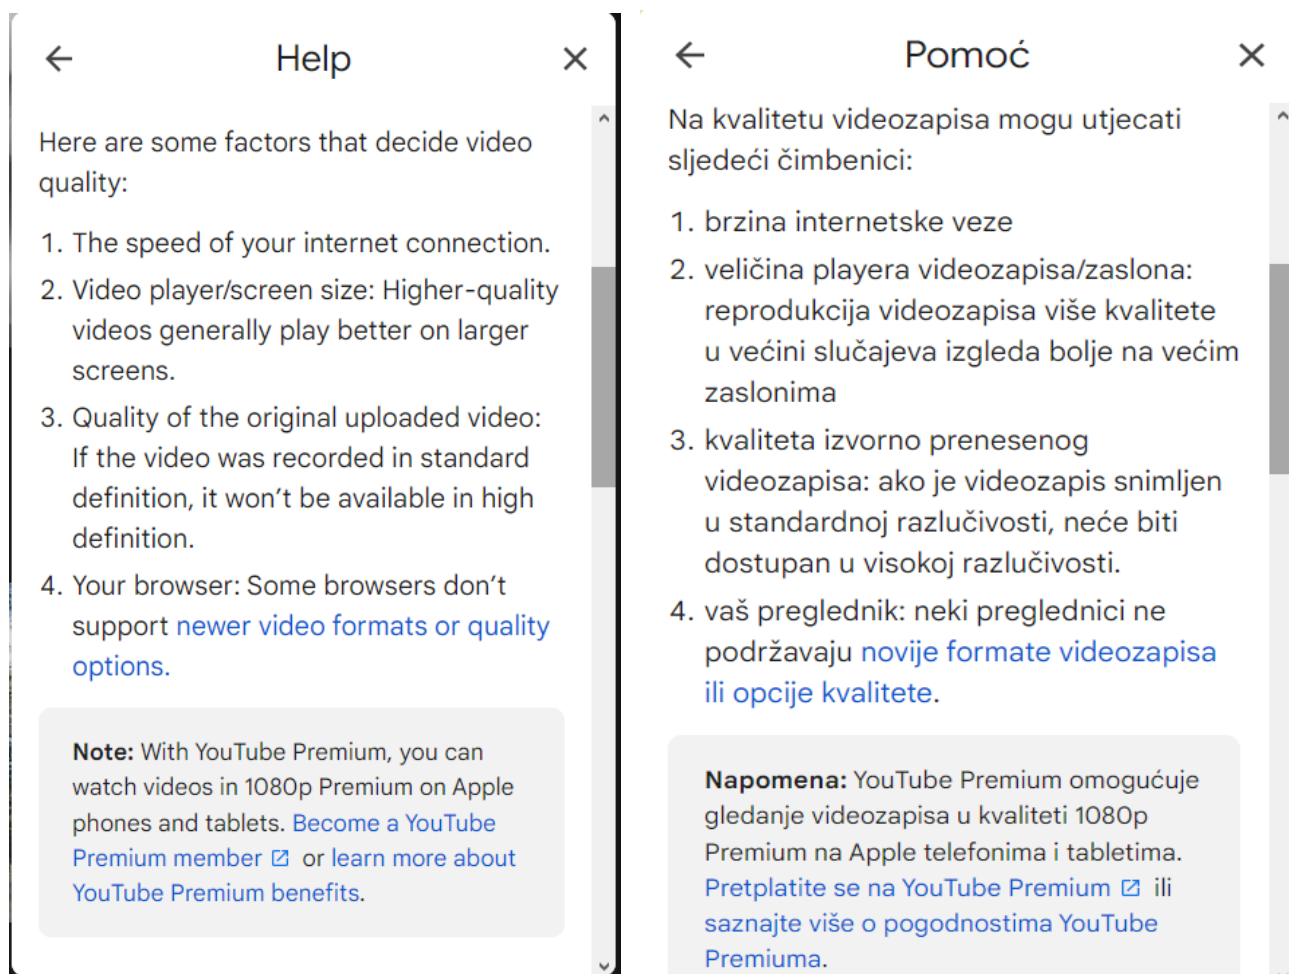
← Help ×

Here are some factors that decide video quality:

1. The speed of your internet connection.
2. Video player/screen size: Higher-quality videos generally play better on larger screens.
3. Quality of the original uploaded video: If the video was recorded in standard definition, it won't be available in high definition.
4. Your browser: Some browsers don't support newer video formats or quality options.

**Note:** With YouTube Premium, you can watch videos in 1080p Premium on Apple phones and tablets. Become a YouTube Premium member or learn more about YouTube Premium benefits.

← Pomoć ×

Na kvalitetu videozapisa mogu utjecati sljedeći čimbenici:

1. brzina internetske veze
2. veličina playera videozapisa/zaslona: reprodukcija videozapisa više kvalitete u većini slučajeva izgleda bolje na većim zaslonima
3. kvaliteta izvorno prenesenog videozapisa: ako je videozapis snimljen u standardnoj razlučivosti, neće biti dostupan u visokoj razlučivosti.
4. vaš preglednik: neki preglednici ne podržavaju novije formate videozapisa ili opcije kvalitete.

**Napomena:** YouTube Premium omogućuje gledanje videozapisa u kvaliteti 1080p Premium na Apple telefonima i tabletima. Pretplatite se na YouTube Premium ili saznajte više o pogodnostima YouTube Premiuma.